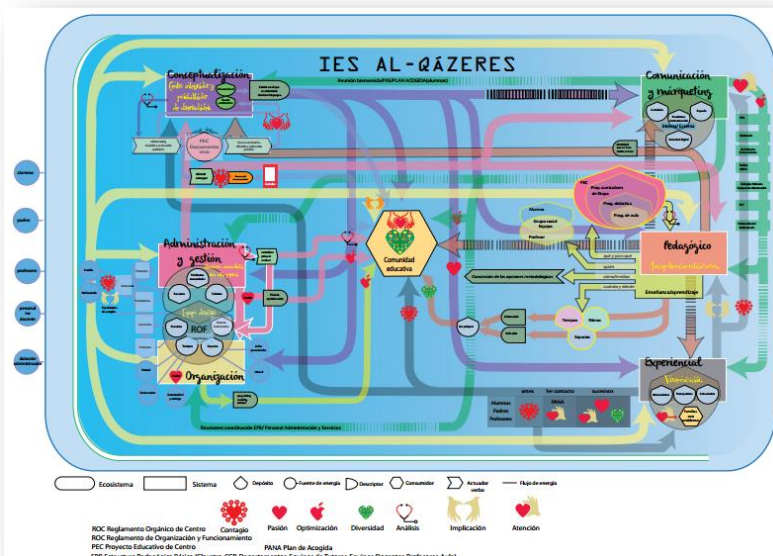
IES AL-QÁZERES

Conceptualización

Comunicación y marqueting

Comunidad educativa

Administración y gestión

ROF

Organización

Pedagógico

Experiencial

PEC

alumnos

padres

profesores

personal no docente

Ecosistema

Sistema

Depósito

Fuente de energía

Descriptor

Consumidor

Actuador verbo

Flujo de energía

Contagio

Pasión

Optimización

Diversidad

Análisis

Implicación

Atención

ROC Reglamento Orgánico de Centro
ROC Reglamento de Organización y Funcionamiento
PEC Proyecto Educativo de Centro

PANA Plan de Acogida

Alumnos
Padres
Profesores

PANA